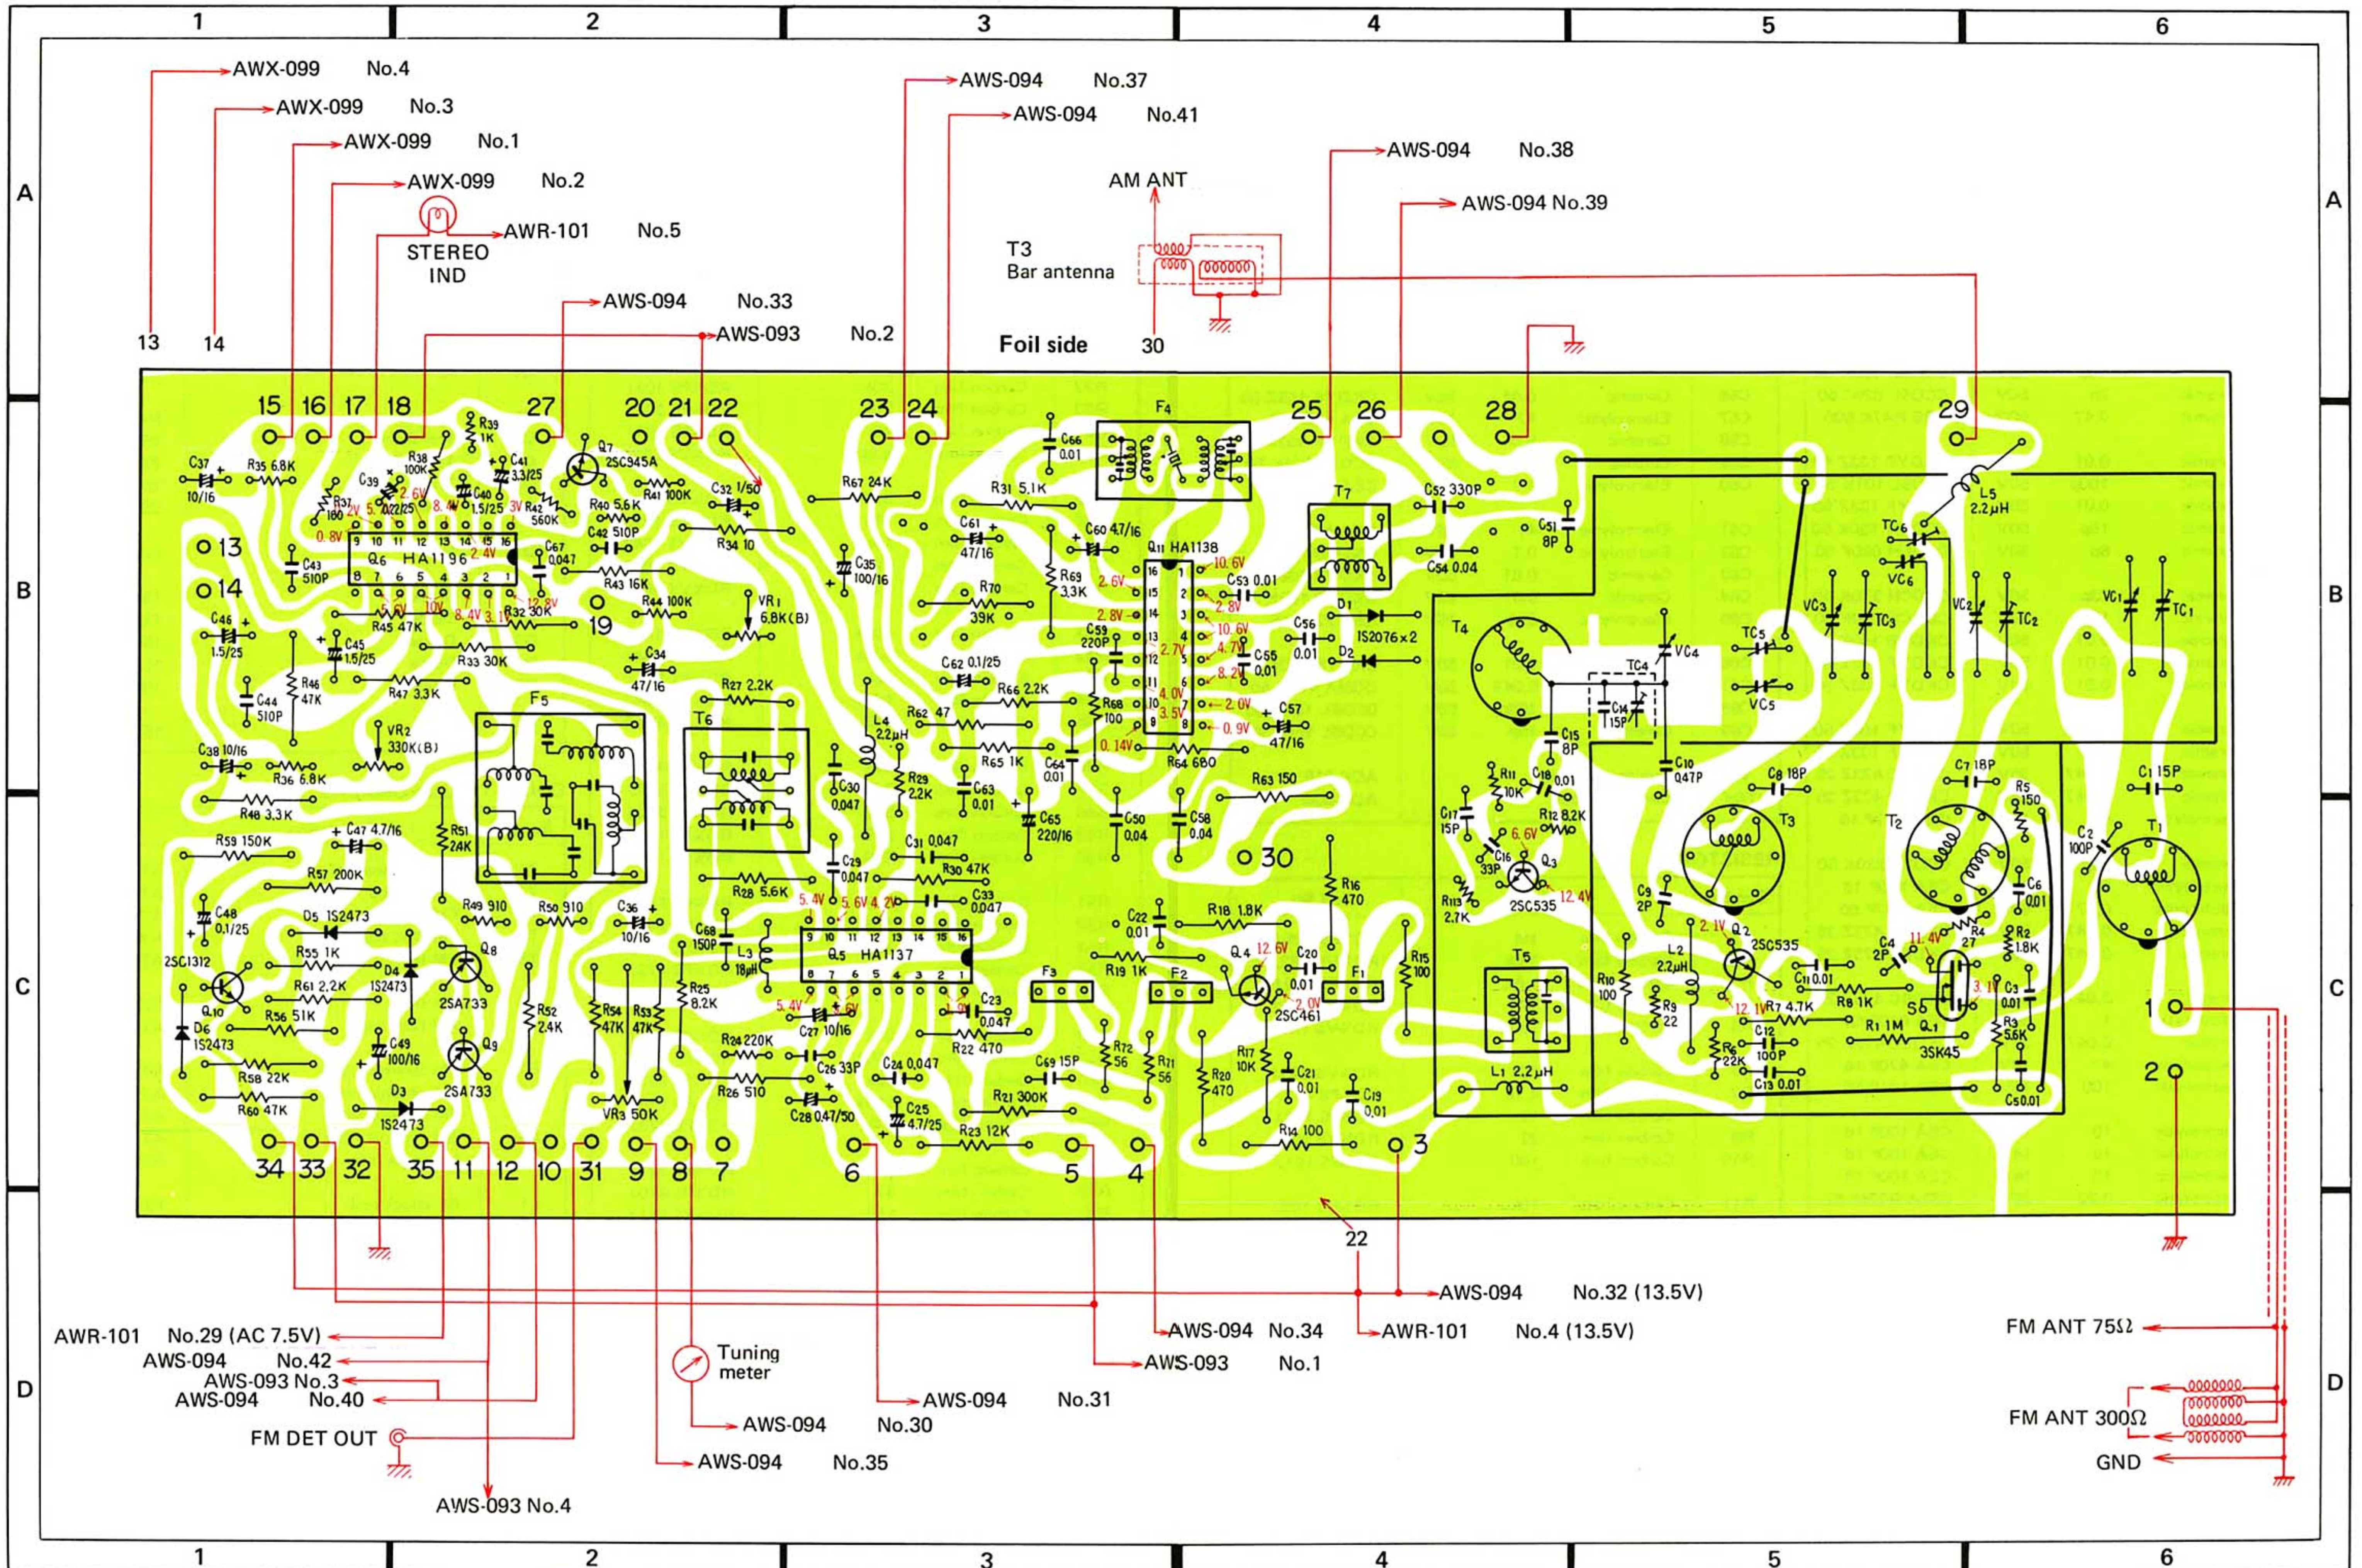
1 2 3 4 5 6

A

AWX-099 No.4
AWX-099 No.3
AWX-099 No.1
AWX-099 No.2
STEREO IND
AWR-101 No.5
AWS-094 No.33
AWS-093 No.2
13 14
AWS-094 No.37
AWS-094 No.41
AM ANT
T3
Bar antenna
Foil side
30
AWS-094 No.38
AWS-094 No.39

B

15 16 17 18 27 20 21 22 23 24 25 26 28 29
C37 10/16 R35 6.8K R37 180 C39 R38 100K R39 1K C41 3.3/25 C40 1.5/25 R42 560K Q7 2SC945A R40 5.6K R41 100K C42 510P C32 1/50 R34 10 R67 24K C66 0.01 F4 R31 5.1K C61 47/16 C60 47/16 T7 C52 330P C54 0.04 C51 8P L5 2.2μH TC6 VC6
13 14 C43 510P Q6 HA1196 C67 0.047 R43 16K C35 100/16 R69 3.3K Q11 HA1138 C53 0.01
C46 1.5/25 C45 1.5/25 R45 47K R32 30K R44 100K 19 VR1 6.8K(B) R70 39K C59 220P D1 1S2076×2 D2 C56 0.01 C55 0.01 VC3 TC3 VC2 TC2 VC1 TC1 TC5 VC5 T4 TC4 VC4
R46 47K R33 30K R47 3.3K C34 47/16 C44 510P R27 2.2K C62 0.1/25 R66 2.2K R68 100 C57 47/16 C14 15P C15 8P
F5 T6 VR2 330K(B) R62 47 L4 2.2μH C64 0.01 R65 1K R64 680
C38 10/16 R36 6.8K R48 3.3K R29 2.2K C30 0.047 C63 0.01 C65 220/16 C50 0.04 C58 0.04 R63 150 C10 0.47P C17 15P R11 10K C18 0.01 R12 8.2K C8 18P C7 18P C1 15P R5 150 T3 T2 T1 C2 100P
2.6V 8.4V 3V 0.8V 2.4V 10V 12.8V 3.1V 2.6V 2.8V 2.7V 4.0V 3.5V 0.14V 10.6V 2.8V 10.6V 4.7V 8.2V 2.0V 0.9V

C

R59 150K C47 4.7/16 R51 24K C31 0.047 R30 47K C29 0.047 C33 0.047 R28 5.6K 30 R16 470 C16 33P Q3 2SC535 R13 2.7K 6.6V 12.4V C9 2P C6 0.01
R57 200K C48 0.1/25 D5 1S2473 R49 910 R50 910 C36 10/16 C68 150P L3 18μH Q5 HA1137 C22 0.01 R18 1.8K R15 100 T5 R10 100 L2 2.2μH Q2 2SC535 C4 2P R4 27 R2 1.8K
2SC1312 Q10 R55 1K D4 1S2473 Q8 2SA733 R61 2.2K R52 2.4K R54 47K R53 47K R25 8.2K R19 1K F3 F2 Q4 2SC461 C20 0.01 F1 R9 22 C11 0.01 R8 1K C3 0.01 R7 4.7K R1 1M Q1 3SK45 R3 5.6K
D6 1S2473 R56 51K C49 100/16 Q9 2SA733 R24 220K C27 10/16 C23 0.047 R22 470 R72 56 R71 56 R20 470 R17 10K C21 0.01 R6 22K C12 100P C13 0.01 C5 0.01
R58 22K R60 47K D3 1S2473 VR3 50K R26 510 C26 33P C28 0.47/50 C24 0.047 C25 4.7/25 C69 15P R21 300K R23 12K C19 0.01 R14 100 L1 2.2μH S
5.4V 5.6V 4.2V 12.6V 2.0V 2.1V 11.4V 12.1V 3.1V
1 2
34 33 32 35 11 12 10 31 9 8 7 6 5 4 3
22

D

AWS-094 No.32 (13.5V)
AWS-094 No.34
AWR-101 No.4 (13.5V)
AWS-093 No.1
AWR-101 No.29 (AC 7.5V)
AWS-094 No.42
AWS-093 No.3
AWS-094 No.40
Tuning meter
AWS-094 No.31
AWS-094 No.30
FM DET OUT
AWS-094 No.35
AWS-093 No.4
FM ANT 75Ω
FM ANT 300Ω
GND

1 2 3 4 5 6